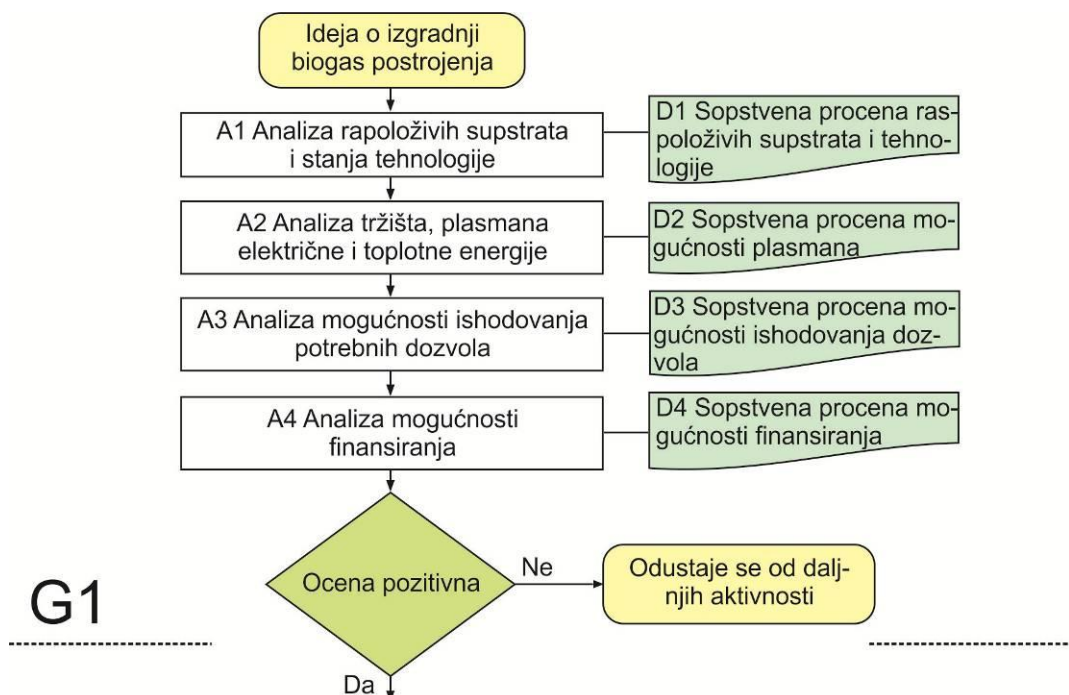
Ideja o izgradnji biogas postrojenja

A1 Analiza rapoloživih supstrata i stanja tehnologije

D1 Sopstvena procena raspoloživih supstrata i tehnologije

A2 Analiza tržišta, plasmana električne i toplotne energije

D2 Sopstvena procena mogućnosti plasmana

A3 Analiza mogućnosti ishodovanja potrebnih dozvola

D3 Sopstvena procena mogućnosti ishodovanja dozvola

A4 Analiza mogućnosti finansiranja

D4 Sopstvena procena mogućnosti finansiranja

Ocena pozitivna

Ne

Odustaje se od daljnjih aktivnosti

G1

Da